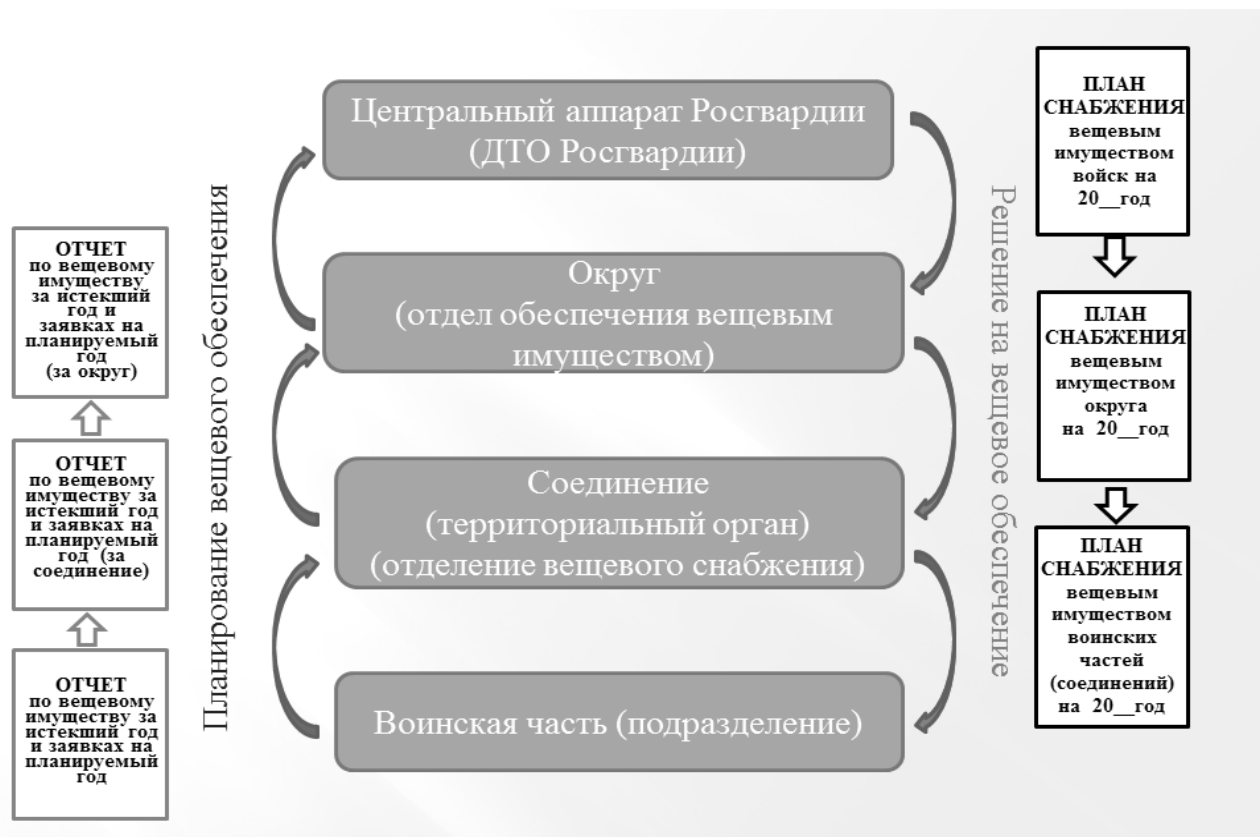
ОТЧЕТ по вещевому имуществу за истекший год и заявках на планируемый год (за округ)

ОТЧЕТ по вещевому имуществу за истекший год и заявках на планируемый год (за соединение)

ОТЧЕТ по вещевому имуществу за истекший год и заявках на планируемый год

Планирование вещевого обеспечения

Центральный аппарат Росгвардии (ДТО Росгвардии)

Округ (отдел обеспечения вещевым имуществом)

Соединение (территориальный орган) (отделение вещевого снабжения)

Воинская часть (подразделение)

Решение на вещевое обеспечение

ПЛАН СНАБЖЕНИЯ вещевым имуществом войск на 20__год

ПЛАН СНАБЖЕНИЯ вещевым имуществом округа на 20__год

ПЛАН СНАБЖЕНИЯ вещевым имуществом воинских частей (соединений) на 20__год